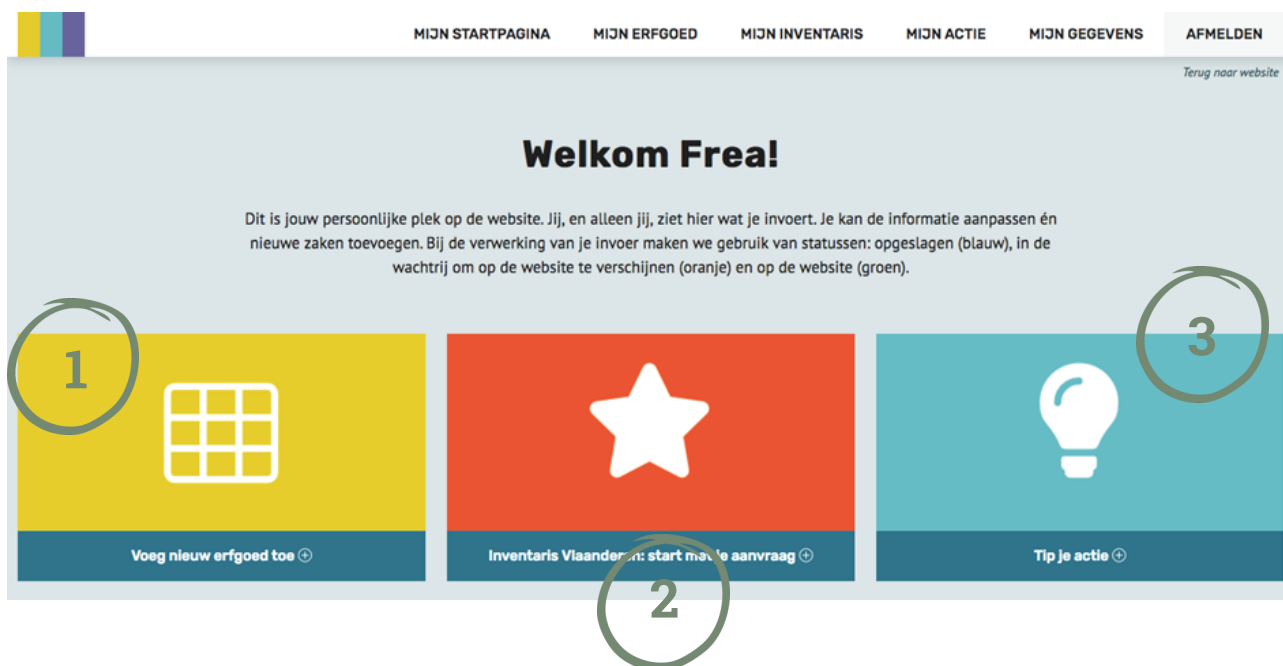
MIJN STARTPAGINA MIJN ERFGOED MIJN INVENTARIS MIJN ACTIE MIJN GEGEVENS AFMELDEN

Terug naar website

Welkom Frea!

Dit is jouw persoonlijke plek op de website. Jij, en alleen jij, ziet hier wat je invoert. Je kan de informatie aanpassen én nieuwe zaken toevoegen. Bij de verwerking van je invoer maken we gebruik van statussen: opgeslagen (blauw), in de wachtrij om op de website te verschijnen (oranje) en op de website (groen).

1

3

Voeg nieuw erfgoed toe

Inventaris Vlaander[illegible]: start m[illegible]e aanvraag

Tip je actie

2